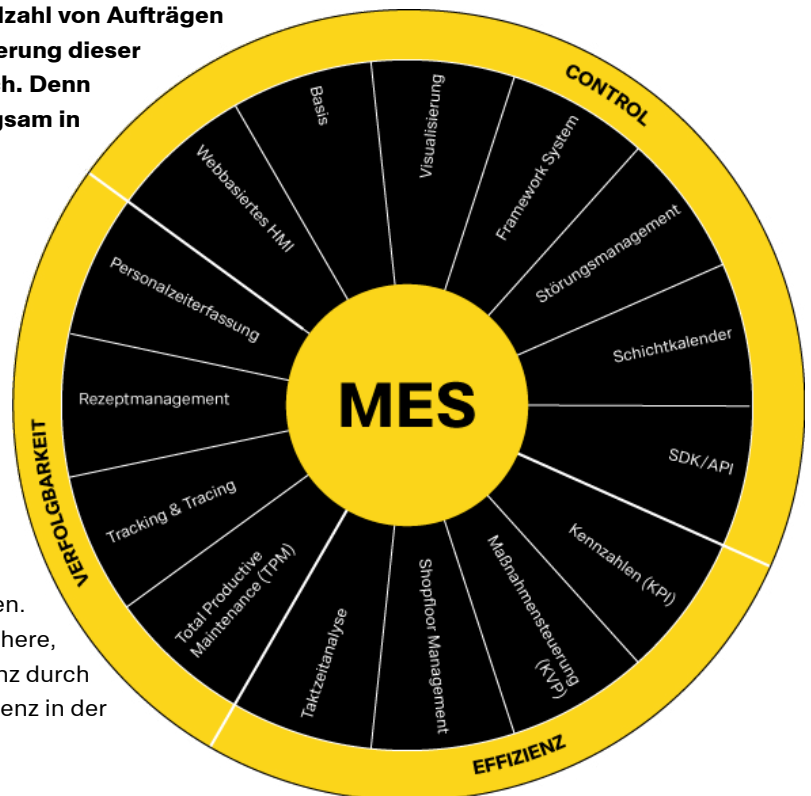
lzahl von Aufträgen
erung dieser
h. Denn
gsam in

en.
here,
nz durch
enz in der

CONTROL
Basis
Visualisierung
Framework System
Störungsmanagement
Schichtkalender
SDK/API
Kennzahlen (KPI)
Maßnahmensteuerung (KVP)
Shopfloor Management
Taktzeitanalyse
Total Productive Maintenance (TPM)
Tracking & Tracing
Rezeptmanagement
Personalzeiterfassung
Webbasiertes HMI
MES
VERFOLGBARKEIT
EFFIZIENZ